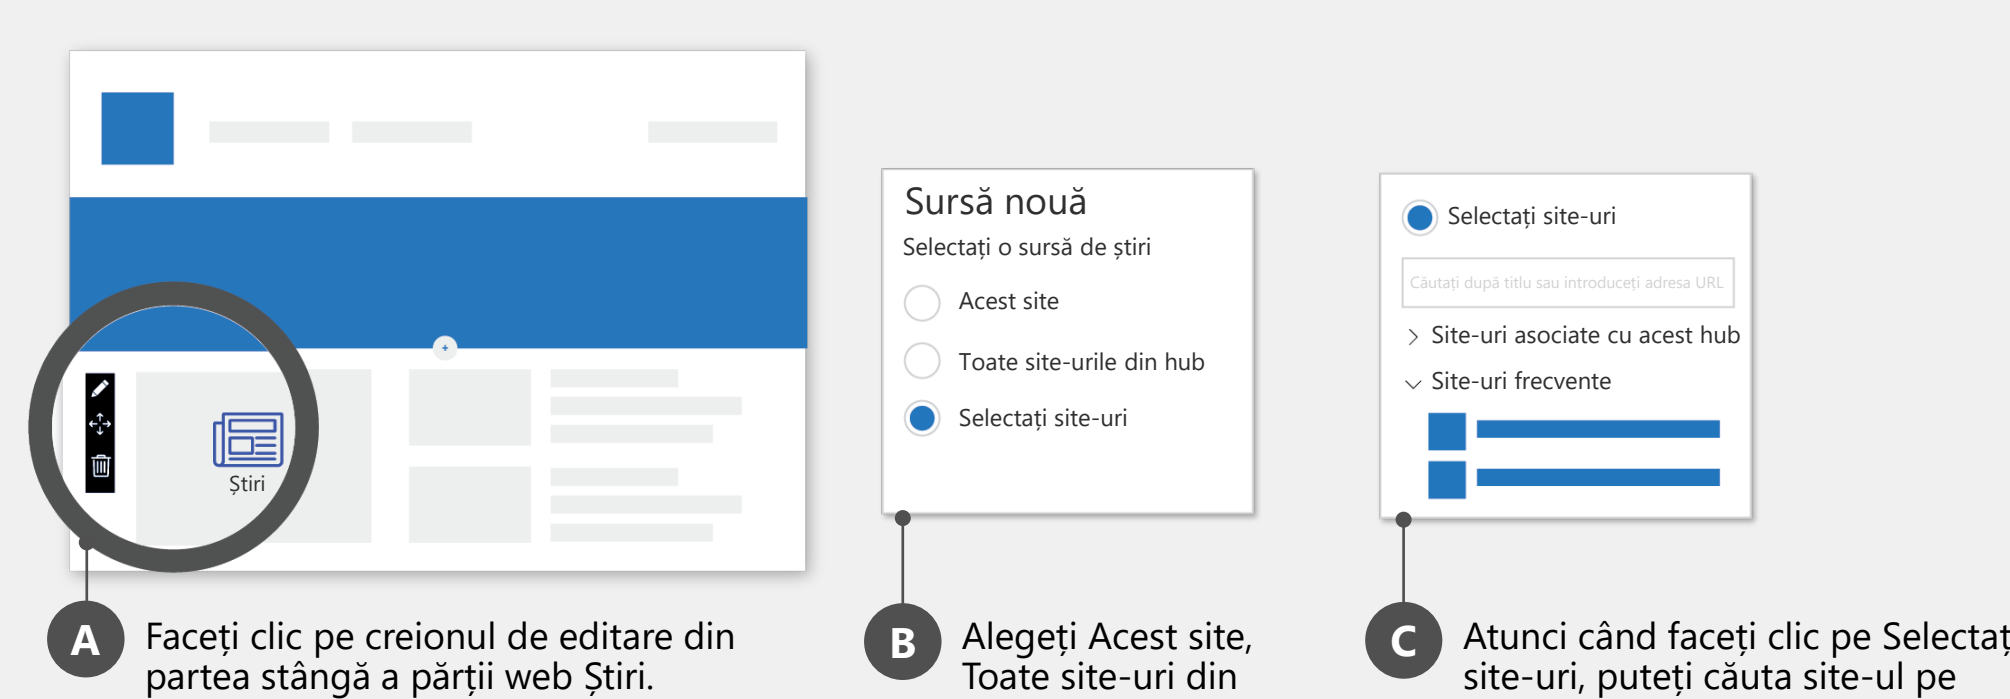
Știri

Sursă nouă

Selectați o sursă de știri

Acest site

Toate site-urile din hub

Selectați site-uri

Selectați site-uri

Căutați după titlu sau introduceți adresa URL

Site-uri asociate cu acest hub

Site-uri frecvente

A Faceți clic pe creionul de editare din partea stângă a părții web Știri.

B Alegeți Acest site, Toate site-uri din

C Atunci când faceți clic pe Selectaț site-uri, puteți căuta site-ul pe